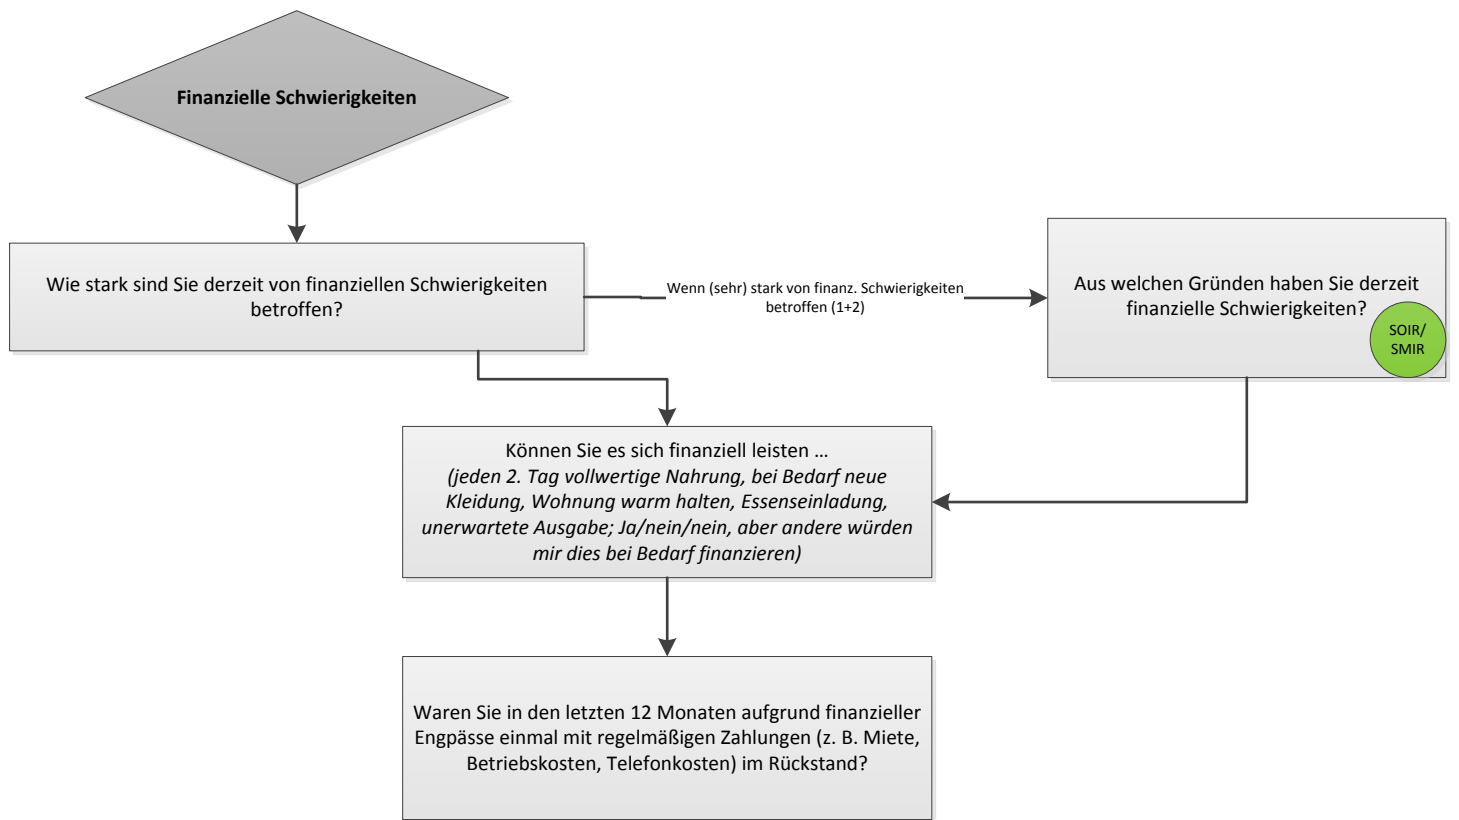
Finanzielle Schwierigkeiten

Wie stark sind Sie derzeit von finanziellen Schwierigkeiten betroffen?

Wenn (sehr) stark von finanz. Schwierigkeiten betroffen (1+2)

Aus welchen Gründen haben Sie derzeit finanzielle Schwierigkeiten?

SOIR/ SMIR

Können Sie es sich finanziell leisten …
*(jeden 2. Tag vollwertige Nahrung, bei Bedarf neue Kleidung, Wohnung warm halten, Essenseinladung, unerwartete Ausgabe; Ja/nein/nein, aber andere würden mir dies bei Bedarf finanzieren)*

Waren Sie in den letzten 12 Monaten aufgrund finanzieller Engpässe einmal mit regelmäßigen Zahlungen (z. B. Miete, Betriebskosten, Telefonkosten) im Rückstand?